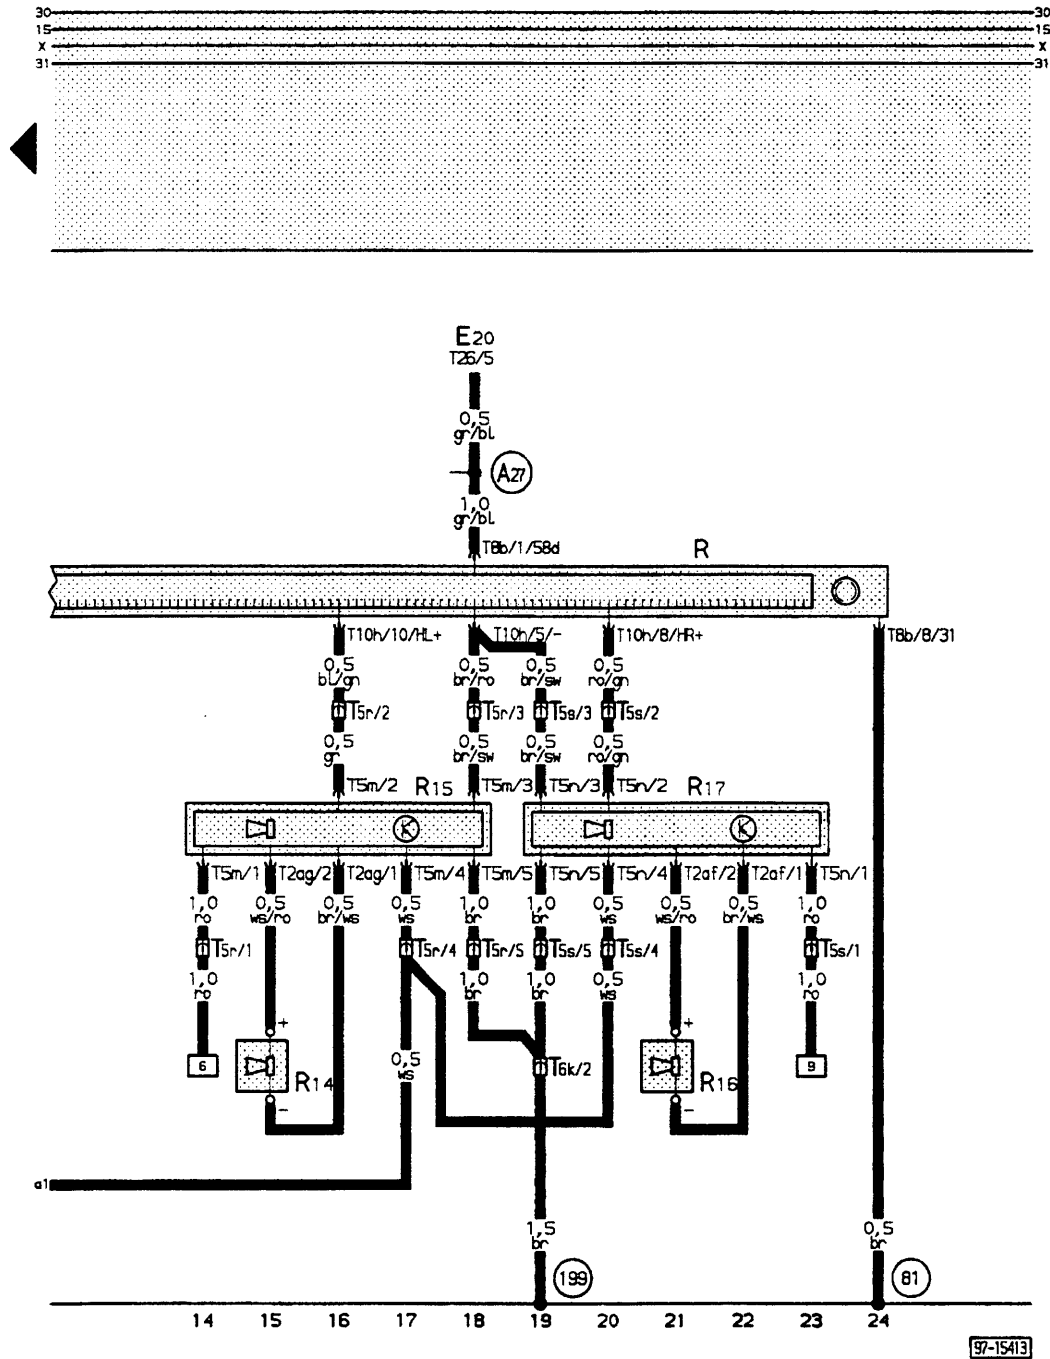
30
15
X
31
30
15
X
31

E20
T26/5
0,5
gr/bl
A27
1,0
gr/bl
T8b/1/58d
R
T10h/10/HL+
T10h/5/-
T10h/8/HR+
T8b/8/31
0,5
bl/gn
0,5
br/ro
0,5
br/sw
0,5
ro/gn
T5r/2
T5r/3
T5s/3
T5s/2
0,5
gn
0,5
br/sw
0,5
br/sw
0,5
ro/gn
T5m/2
R15
T5m/3
T5n/3
T5n/2
R17
K
K
T5m/1
T2ag/2
T2ag/1
T5m/4
T5m/5
T5n/5
T5n/4
T2af/2
T2af/1
T5n/1
1,0
ro
0,5
ws/ro
0,5
br/ws
0,5
ws
1,0
br
1,0
br
0,5
ws
0,5
ws/ro
0,5
br/ws
1,0
ro
T5r/1
T5r/4
T5r/5
T5s/5
T5s/4
T5s/1
1,0
ro
1,0
br
1,0
br
0,5
ws
1,0
ro
+
+
6
R14
0,5
ws
T6k/2
R16
9
-
-
a1
1,5
br
0,5
br
199
81
14 15 16 17 18 19 20 21 22 23 24
97-15413